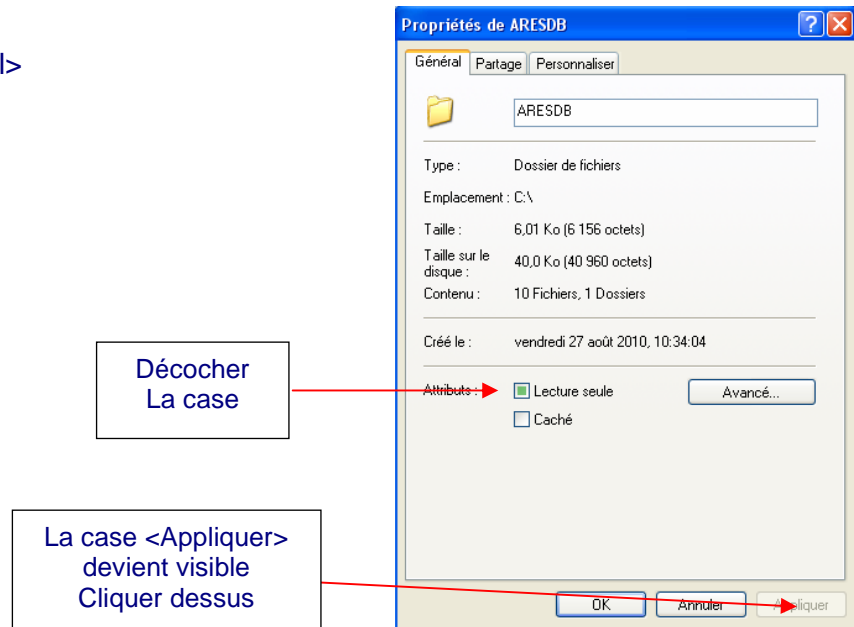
l>

Propriétés de ARESDB

Général | Partage | Personnaliser

ARESDB

Type : Dossier de fichiers

Emplacement : C:\

Taille : 6,01 Ko (6 156 octets)

Taille sur le disque : 40,0 Ko (40 960 octets)

Contenu : 10 Fichiers, 1 Dossiers

Créé le : vendredi 27 août 2010, 10:34:04

Attributs : Lecture seule Avancé...

Caché

Décocher
La case

La case <Appliquer>
devient visible
Cliquer dessus

OK Annuler Appliquer